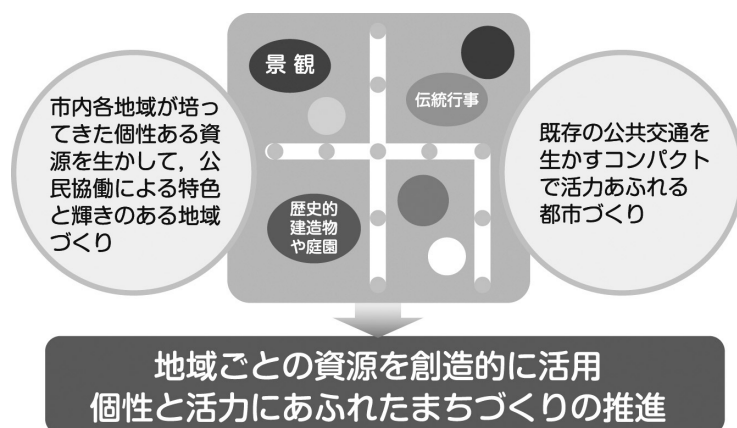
市内各地域が培ってきた個性ある資源を生かして，公民協働による特色と輝きのある地域づくり

景観

伝統行事

歴史的建造物や庭園

既存の公共交通を生かすコンパクトで活力あふれる都市づくり

地域ごとの資源を創造的に活用
個性と活力にあふれたまちづくりの推進